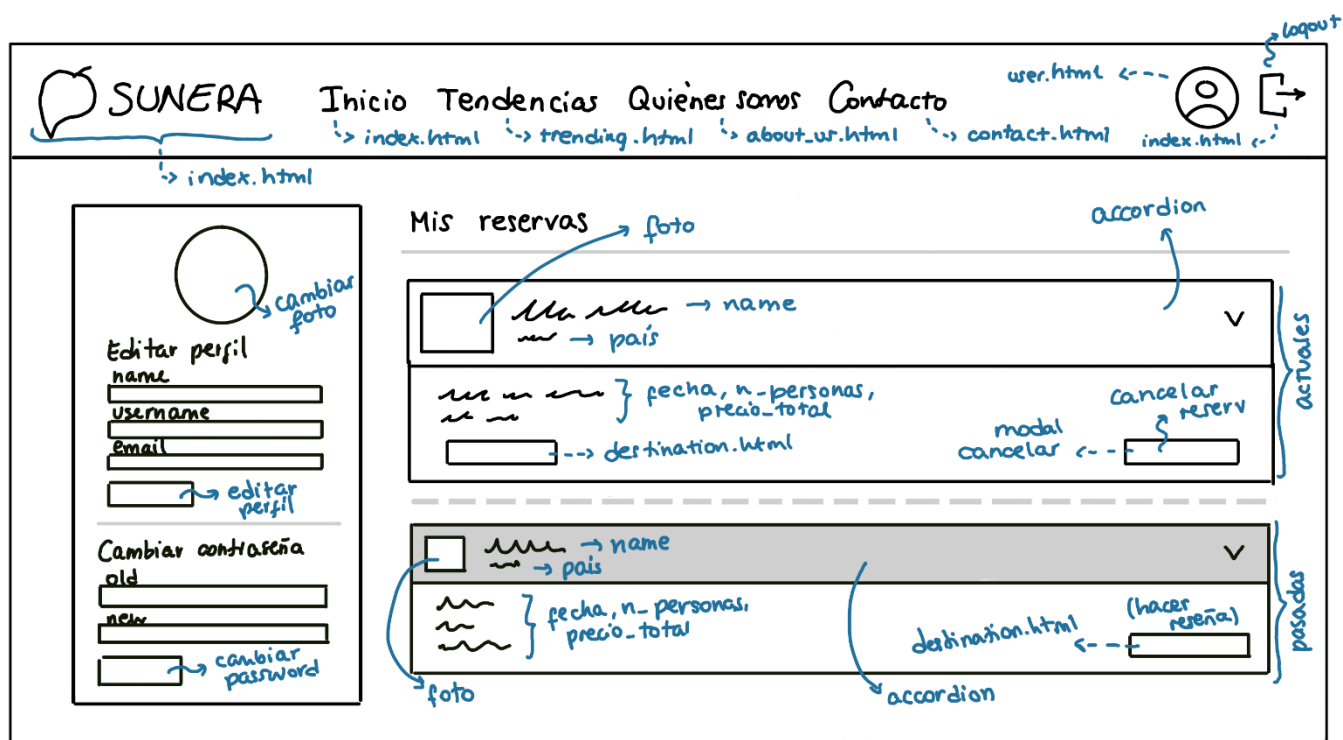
logout

SUNERA

Inicio Tendencias Quienes somos Contacto

user.html

index.html index.html trending.html about_us.html contact.html index.html

Mis reservas

foto

accordion

cambiar foto

name

país

actuales

Editar perfil

name

username

email

editar perfil

fecha, n_personas, precio_total

cancelar reserv

modal cancelar

destination.html

Cambiar contraseña

old

new

cambiar password

name

país

pasadas

fecha, n_personas, precio_total

(hacer reseña)

destination.html

foto

accordion